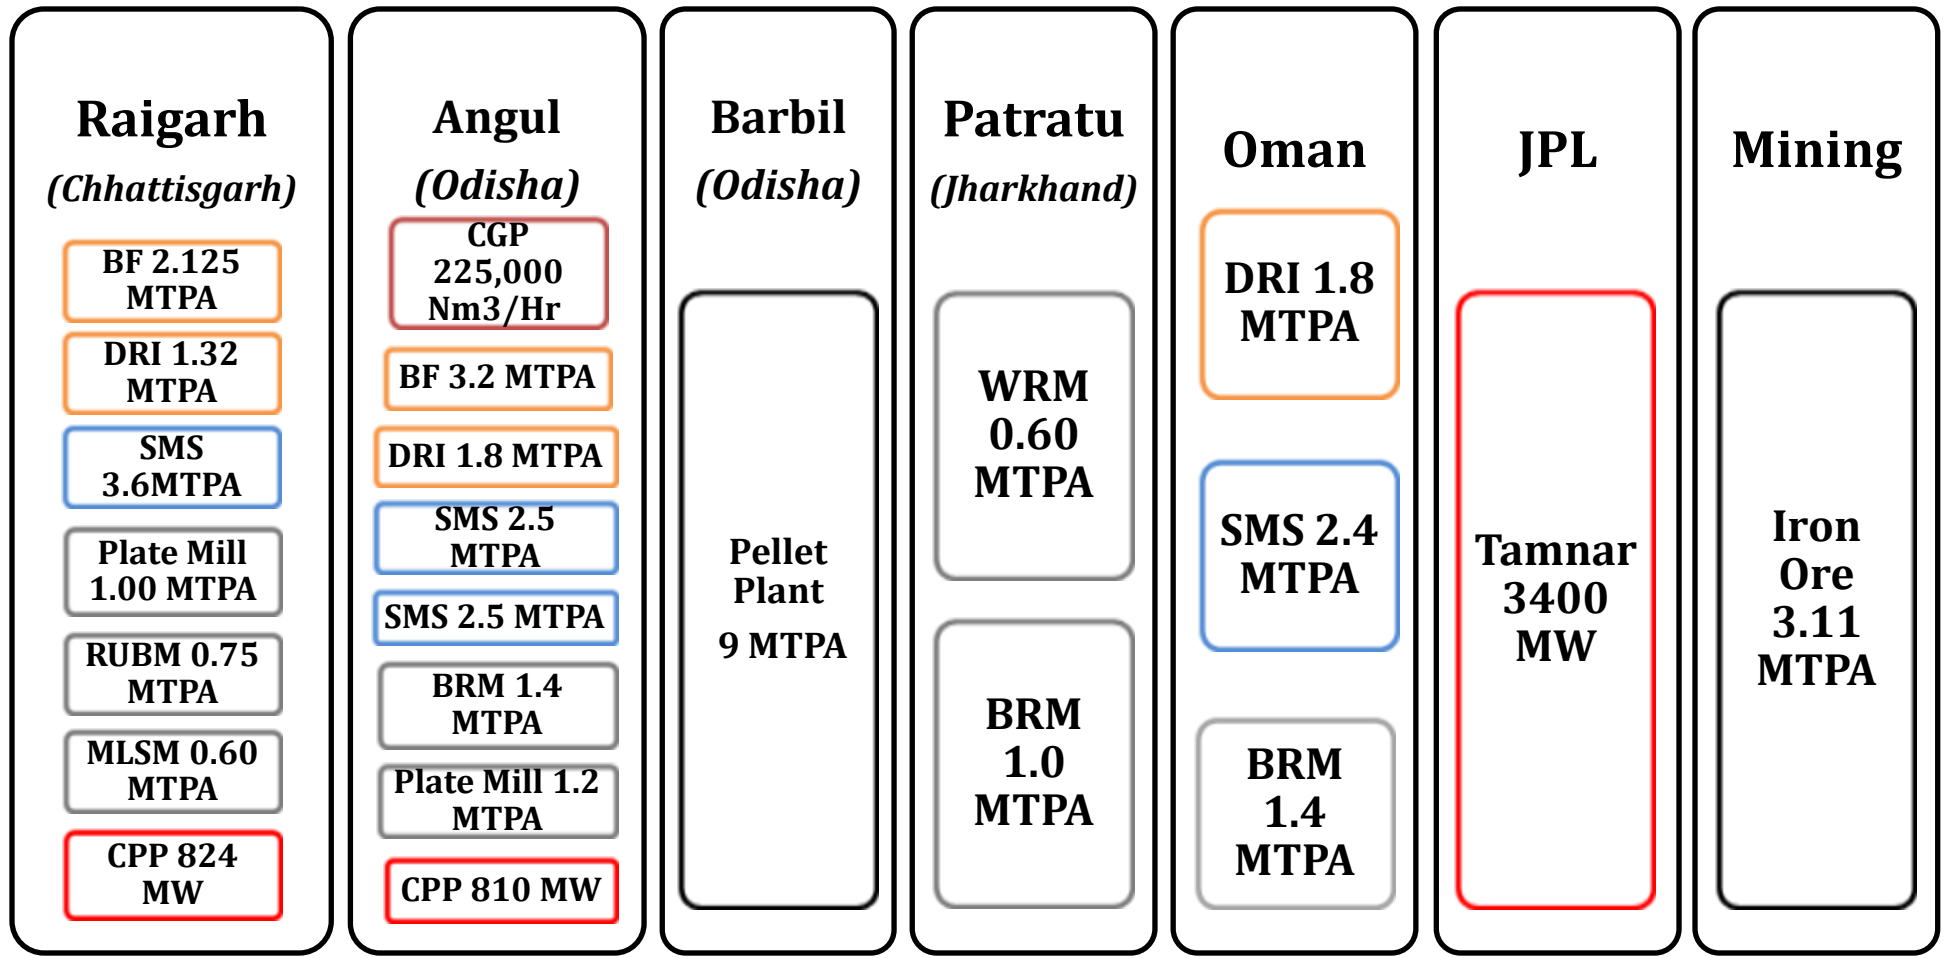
Raigarh
(Chhattisgarh)

BF 2.125 MTPA

DRI 1.32 MTPA

SMS 3.6MTPA

Plate Mill 1.00 MTPA

RUBM 0.75 MTPA

MLSM 0.60 MTPA

CPP 824 MW

Angul
(Odisha)

CGP 225,000 Nm3/Hr

BF 3.2 MTPA

DRI 1.8 MTPA

SMS 2.5 MTPA

SMS 2.5 MTPA

BRM 1.4 MTPA

Plate Mill 1.2 MTPA

CPP 810 MW

Barbil
(Odisha)

Pellet Plant
9 MTPA

Patratu
(Jharkhand)

WRM 0.60 MTPA

BRM 1.0 MTPA

Oman

DRI 1.8 MTPA

SMS 2.4 MTPA

BRM 1.4 MTPA

JPL

Tamnar 3400 MW

Mining

Iron Ore 3.11 MTPA